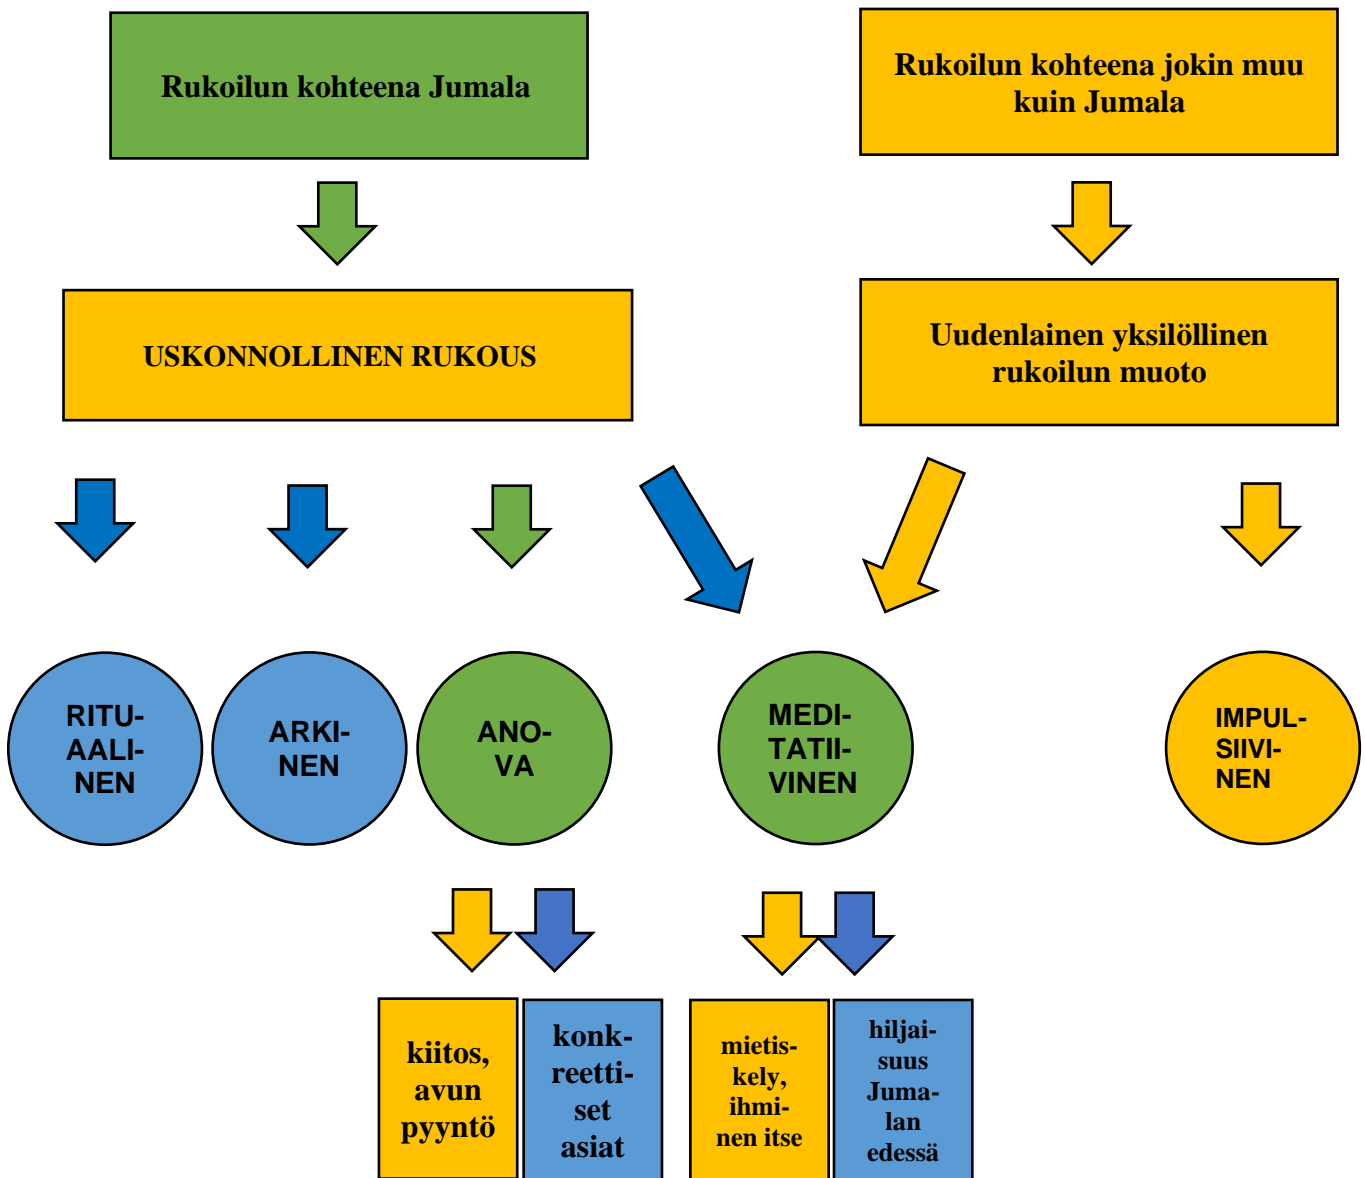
Rukoilun kohteena Jumala

Rukoilun kohteena jokin muu kuin Jumala

USKONNOLLINEN RUKOUS

Uudenlainen yksilöllinen rukoilun muoto

RITUAALINEN

ARKINEN

ANOVA

MEDITATIIVINEN

IMPULSIIVINEN

kiitos, avun pyyntö

konkreettiset asiat

mietiskely, ihminen itse

hiljaisuus Jumalan edessä